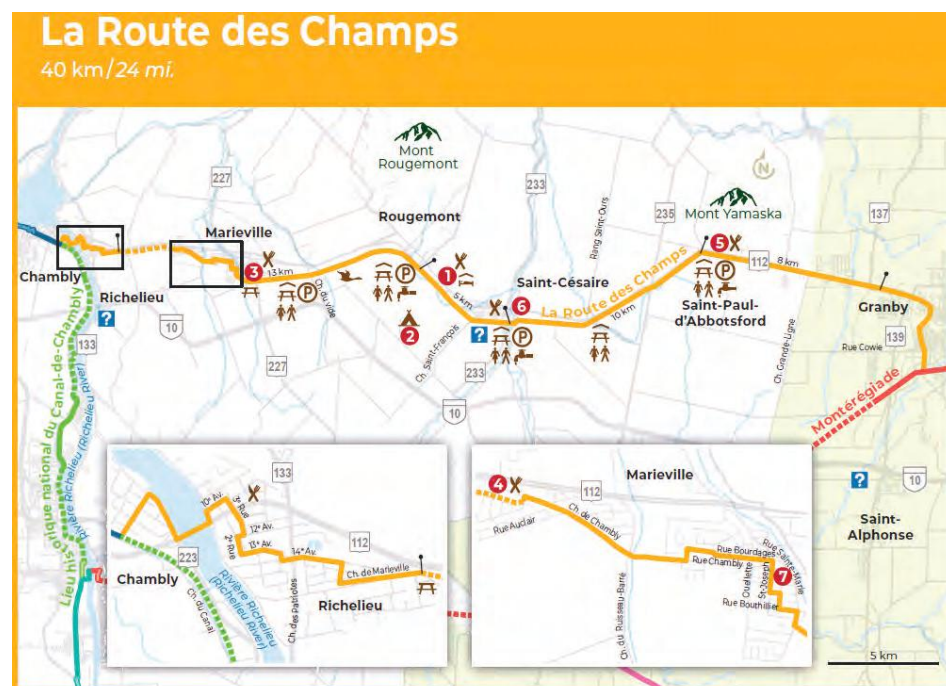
La Route des Champs
40 km/24 mi.

Mont Rougemont
227
233
235
Mont Yamaska
137
N
Marieville
Rougemont
Chambly
Richelieu
?
10
133
3
13 km
Ch. Audet
1
5 km
2
Ch. Saint-François
?
6
Saint-Césaire
Rang Saint-Ours
La Route des Champs
10 km
5
112
8 km
Saint-Paul-d'Abbotsford
Ch. Grande-Ligne
Granby
139
Rue Cowie
Montérégiade
227
233
10
Lieu historique national du Canal-de-Chambly
Rivière Richelieu (Richelieu River)

133
10e Av.
3e Rue
12e Av.
2e Rue
13e Av.
14e Av.
112
Ch. de Marieville
223
Chambly
Ch. du Canal
Rivière Richelieu (Richelieu River)
Ch. des Patriotes
Richelieu

4
Marieville
112
Rue Auclair
Ch. de Chambly
Rue Bourdages
Rue Chambly
Rue Sainte-Marie
Ouellette
St-Joseph
7
Rue Bouthillier
Ch. du Ruisseau-Barré

?
10
Saint-Alphonse
5 km